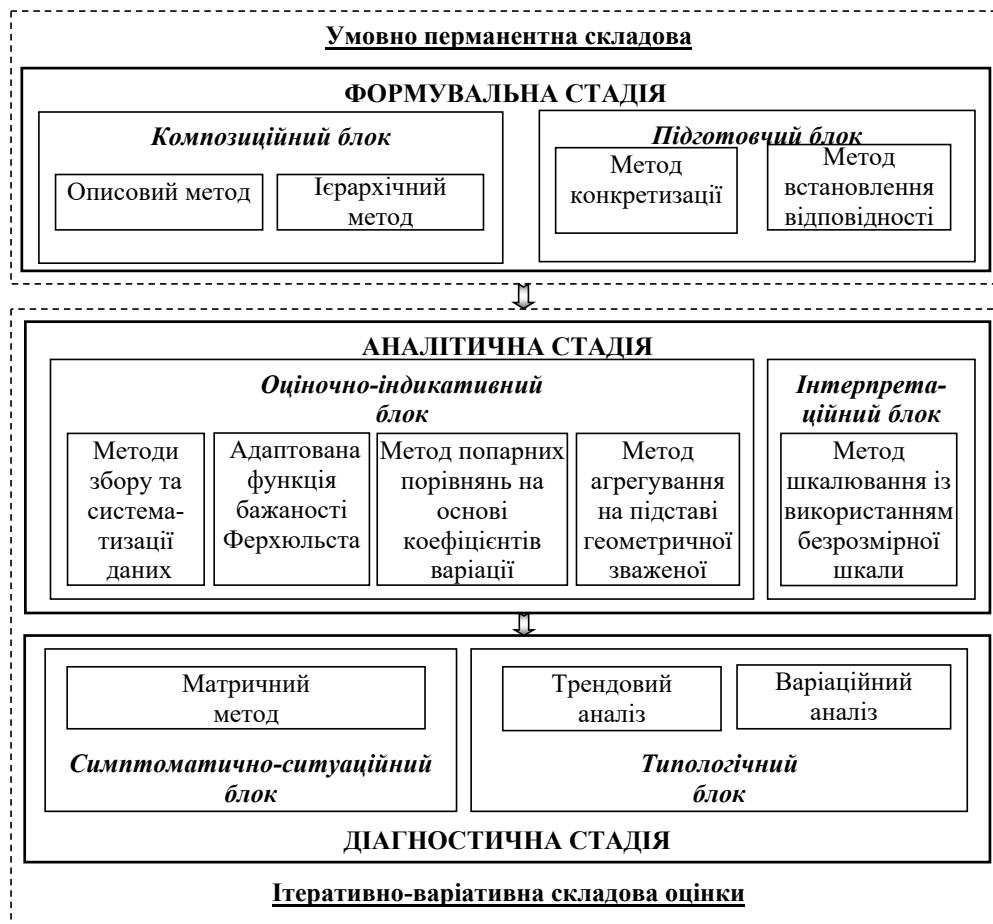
Умовно перманентна складова

ФОРМУВАЛЬНА СТАДІЯ

Композиційний блок

Описовий метод

Ієрархічний метод

Підготовчий блок

Метод конкретизації

Метод встановлення відповідності

АНАЛІТИЧНА СТАДІЯ

Оціночно-індикативний блок

Методи збору та систематизації даних

Адаптована функція бажаності Ферхюльста

Метод попарних порівнянь на основі коефіцієнтів варіації

Метод агрегування на підставі геометричної зваженої

Інтерпретаційний блок

Метод шкалювання із використанням безрозмірної шкали

Матричний метод

Симптоматично-ситуаційний блок

Трендовий аналіз

Варіаційний аналіз

Типологічний блок

ДІАГНОСТИЧНА СТАДІЯ

Ітеративно-варіативна складова оцінки